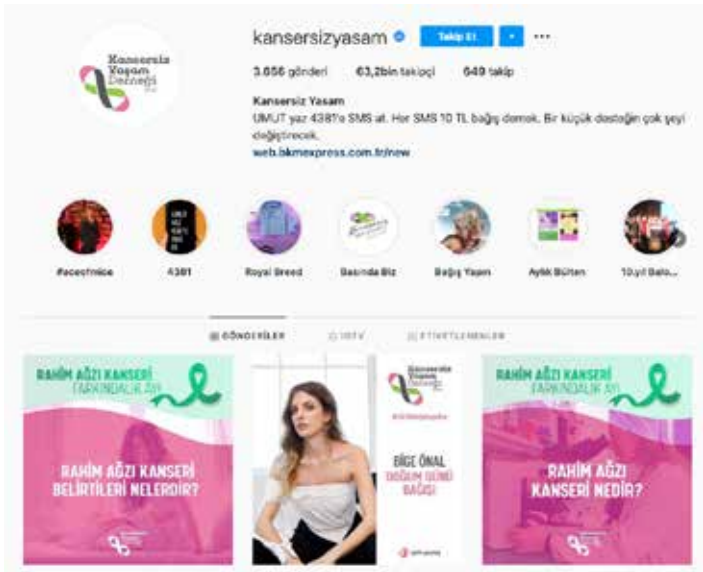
Kansersiz Yaşam Derneği

kansersizyasam

Takip Et

3.656 gönderi 63,2bin takipçi 649 takip

Kansersiz Yaşam

UMUT yaz 4381'e SMS at. Her SMS 10 TL bağış demek. Bir küçük desteğin çok şeyi değiştirecek.

web.bkmexpress.com.tr/new

#ecesfmice

4381

Royal Breed

Basında Biz

Bağış Yapın

Aylık Bülten

10.yıl Balo...

GÖNDERİLER

IGTV

ETİKETLENENLER

RAHİM AĞZI KANSERİ FARKINDALIK AYI

RAHİM AĞZI KANSERİ BELİRTİLERİ NELERDİR?

Kansersiz Yaşam Derneği

BİGE ÖNAL DOĞUM GÜNÜ BAĞIŞI

RAHİM AĞZI KANSERİ FARKINDALIK AYI

RAHİM AĞZI KANSERİ NEDİR?